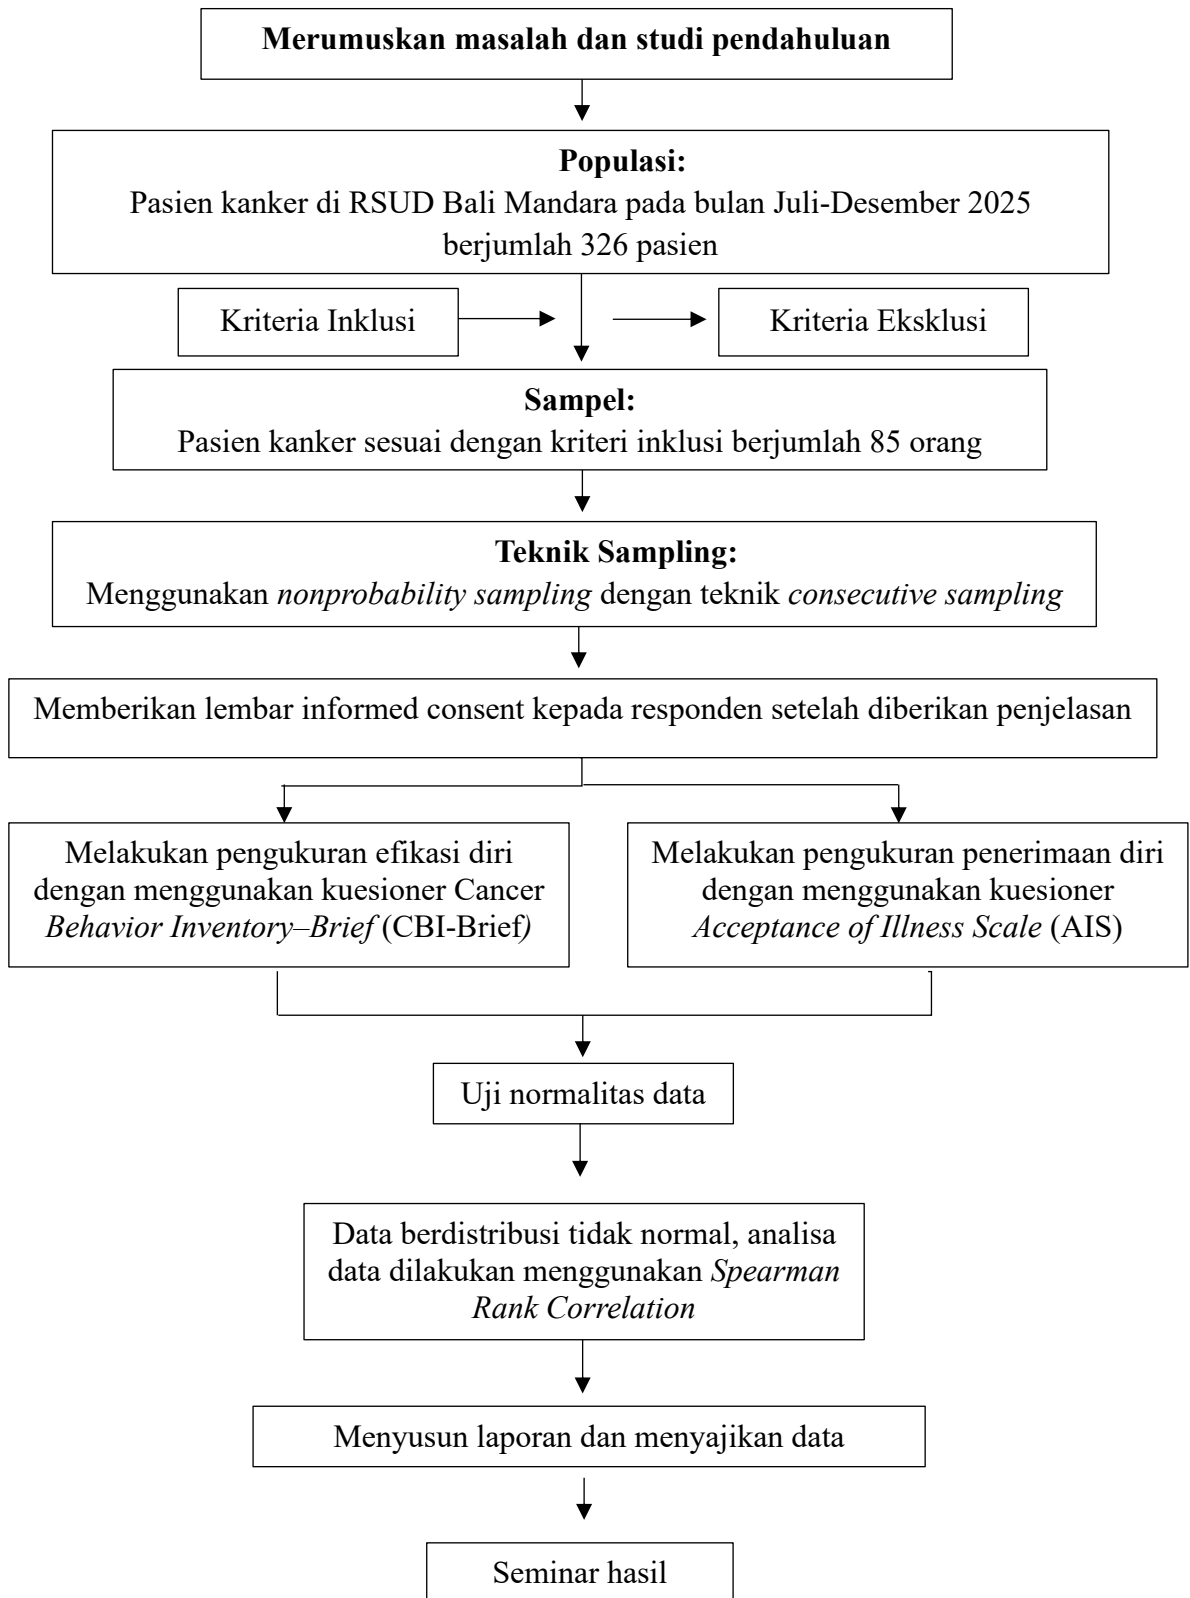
Merumuskan masalah dan studi pendahuluan

Populasi:
Pasien kanker di RSUD Bali Mandara pada bulan Juli-Desember 2025 berjumlah 326 pasien

Kriteria Inklusi

Kriteria Eksklusi

Sampel:
Pasien kanker sesuai dengan kriteri inklusi berjumlah 85 orang

Teknik Sampling:
Menggunakan *nonprobability sampling* dengan teknik *consecutive sampling*

Memberikan lembar informed consent kepada responden setelah diberikan penjelasan

Melakukan pengukuran efikasi diri dengan menggunakan kuesioner Cancer *Behavior Inventory–Brief* (CBI-Brief*)*

Melakukan pengukuran penerimaan diri dengan menggunakan kuesioner *Acceptance of Illness Scale* (AIS)

Uji normalitas data

Data berdistribusi tidak normal, analisa data dilakukan menggunakan *Spearman Rank Correlation*

Menyusun laporan dan menyajikan data

Seminar hasil